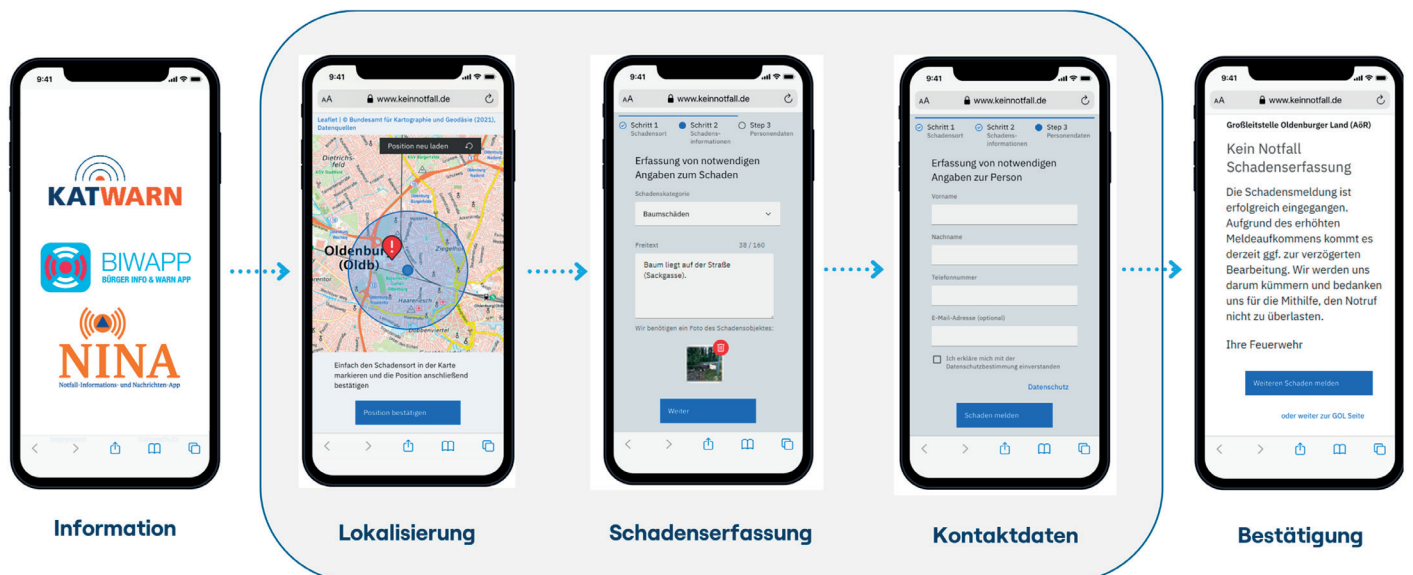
9:41

KATWARN

BIWAPP
BÜRGER INFO & WARN APP

NINA
Notfall-Informations- und Nachrichten-App

Information

9:41

AA www.keinnotfall.de

Leaflet | © Bundesamt für Kartographie und Geodäsie (2021), Datenquellen

Position neu laden

Dietrichsfeld

Oldenbur (Oldb)

Ziegelhof

Haarenesch

Einfach den Schadensort in der Karte markieren und die Position anschließend bestätigen

Position bestätigen

Lokalisierung

9:41

AA www.keinnotfall.de

Schritt 1 Schadensort
Schritt 2 Schadensinformationen
Step 3 Personendaten

Erfassung von notwendigen Angaben zum Schaden

Schadenskategorie

Baumschäden

Freitext 38 / 160

Baum liegt auf der Straße (Sackgasse).

Wir benötigen ein Foto des Schadensobjektes:

Weiter

Schadenserfassung

9:41

AA www.keinnotfall.de

Schritt 1 Schadensort
Schritt 2 Schadensinformationen
Step 3 Personendaten

Erfassung von notwendigen Angaben zur Person

Vorname

Nachname

Telefonnummer

E-Mail-Adresse (optional)

Ich erkläre mich mit der Datenschutzbestimmung einverstanden

Datenschutz

Schaden melden

Kontaktdaten

9:41

AA www.keinnotfall.de

Großleitstelle Oldenburger Land (AöR)

Kein Notfall Schadenserfassung

Die Schadensmeldung ist erfolgreich eingegangen. Aufgrund des erhöhten Meldeaufkommens kommt es derzeit ggf. zur verzögerten Bearbeitung. Wir werden uns darum kümmern und bedanken uns für die Mithilfe, den Notruf nicht zu überlasten.

Ihre Feuerwehr

Weiteren Schaden melden

oder weiter zur GOL Seite

Bestätigung